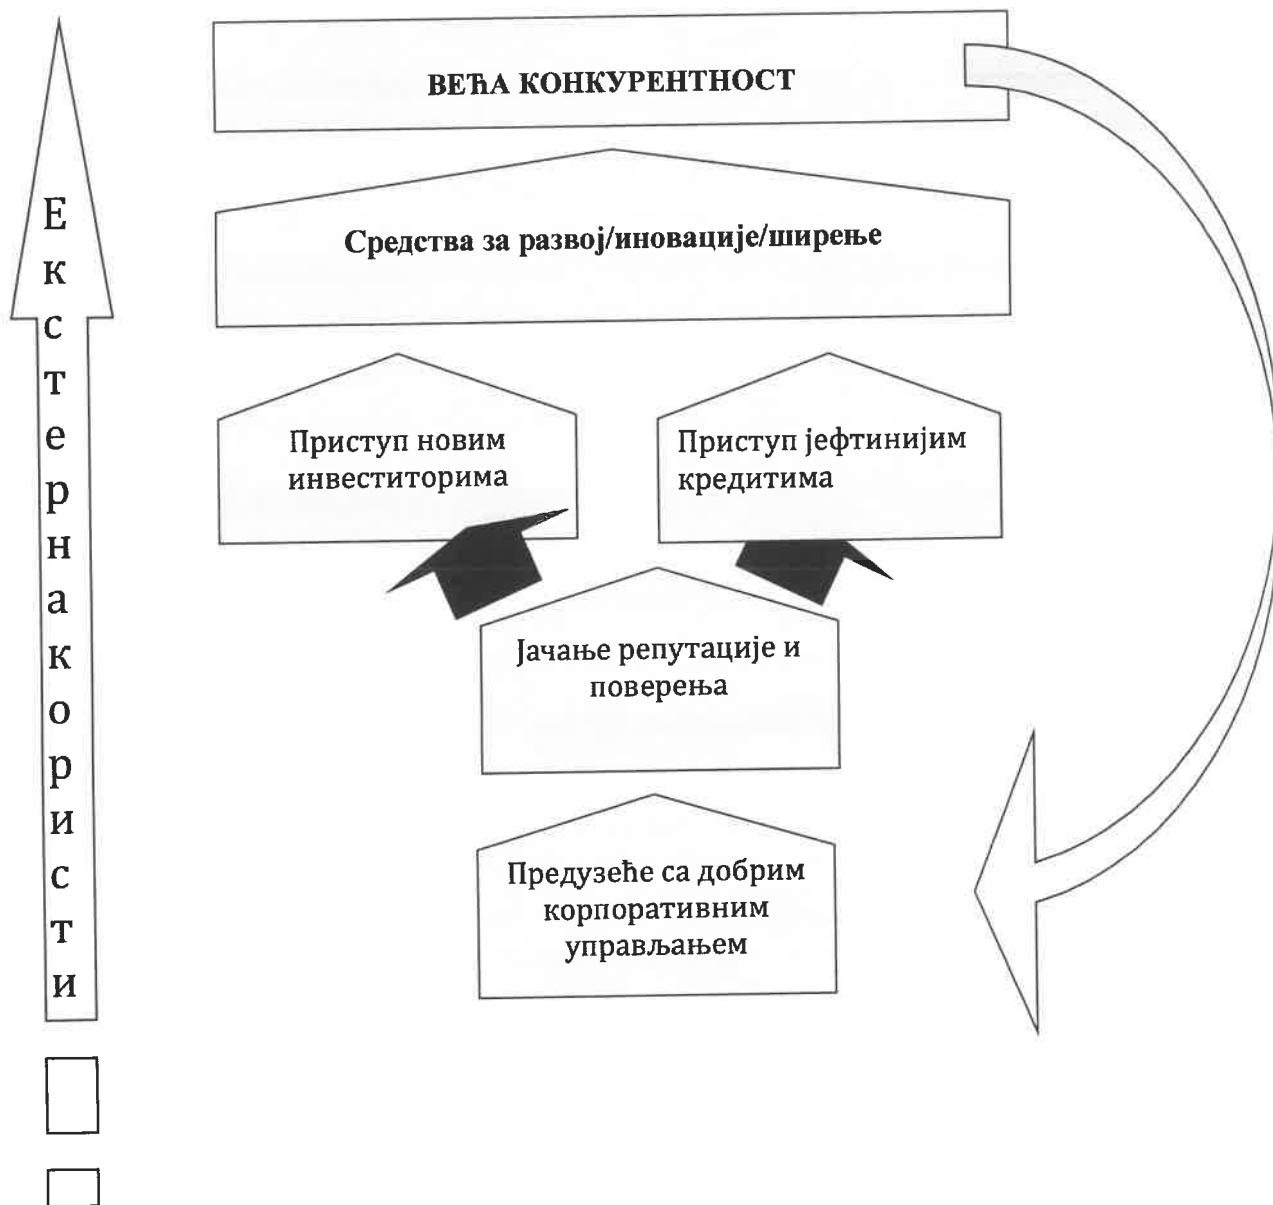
Е
к
с
т
е
р
н
а
к
о
р
и
с
т
и

ВЕЋА КОНКУРЕНТНОСТ

Средства за развој/иновације/ширење

Приступ новим инвеститорима

Приступ јефтинијим кредитима

Јачање репутације и поверења

Предузеће са добрим корпоративним управљањем